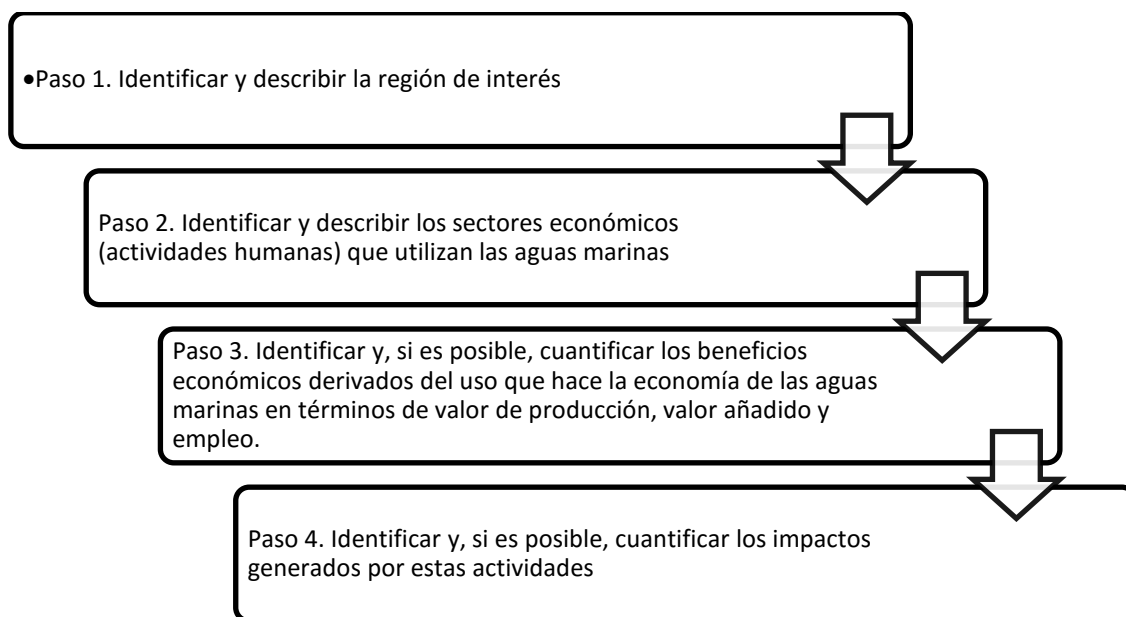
•Paso 1. Identificar y describir la región de interés

Paso 2. Identificar y describir los sectores económicos (actividades humanas) que utilizan las aguas marinas

Paso 3. Identificar y, si es posible, cuantificar los beneficios económicos derivados del uso que hace la economía de las aguas marinas en términos de valor de producción, valor añadido y empleo.

Paso 4. Identificar y, si es posible, cuantificar los impactos generados por estas actividades